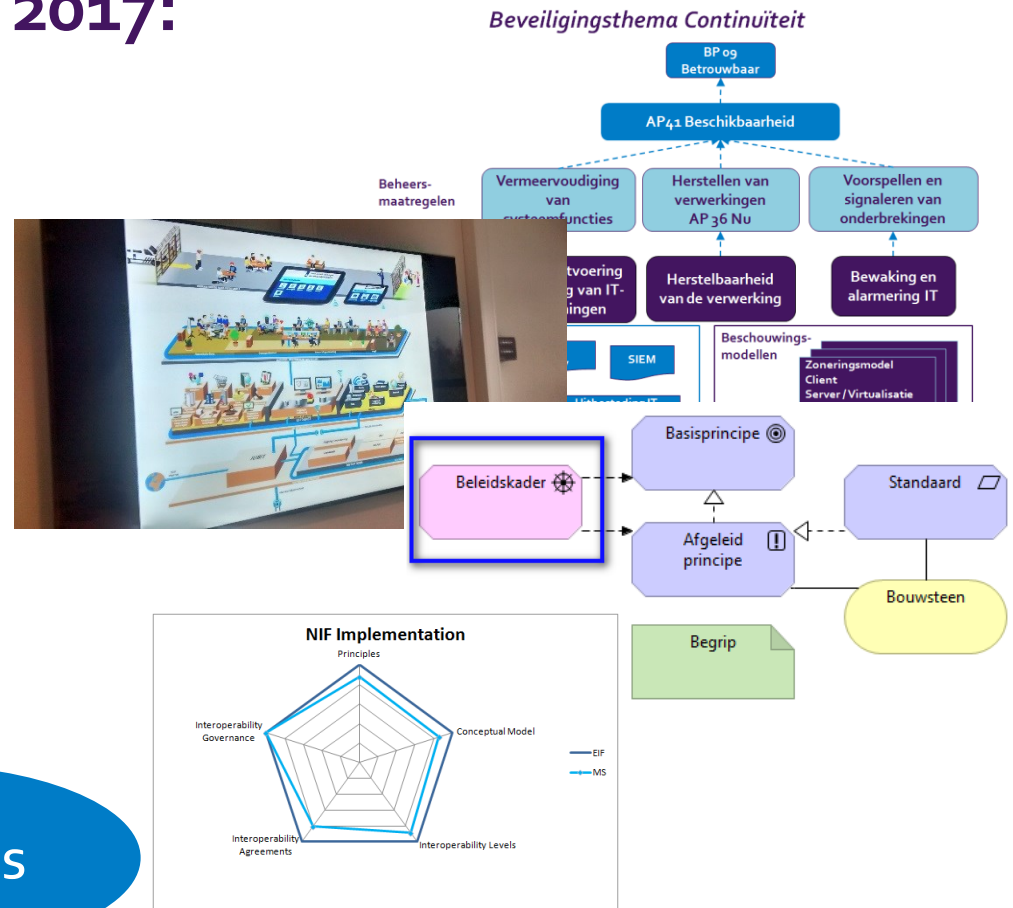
2017:

Beveiligingsthema Continuïteit

BP 09 Betrouwbaar

AP41 Beschikbaarheid

Beheers-maatregelen

Vermeervoudiging van systeemfuncties

Herstellen van verwerkingen AP 36 Nu

Voorspellen en signaleren van onderbrekingen

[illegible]tvoering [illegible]g van IT-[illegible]ingen

Herstelbaarheid van de verwerking

Bewaking en alarmering IT

SIEM

Beschouwings-modellen

Zoneringsmodel
Client
Server / Virtualisatie

Basisprincipe

Beleidskader

Standaard

Afgeleid principe

Bouwsteen

Begrip

NIF Implementation

Principles

Conceptual Model

Interoperability Levels

Interoperability Agreements

Interoperability Governance

EIF

MS

S